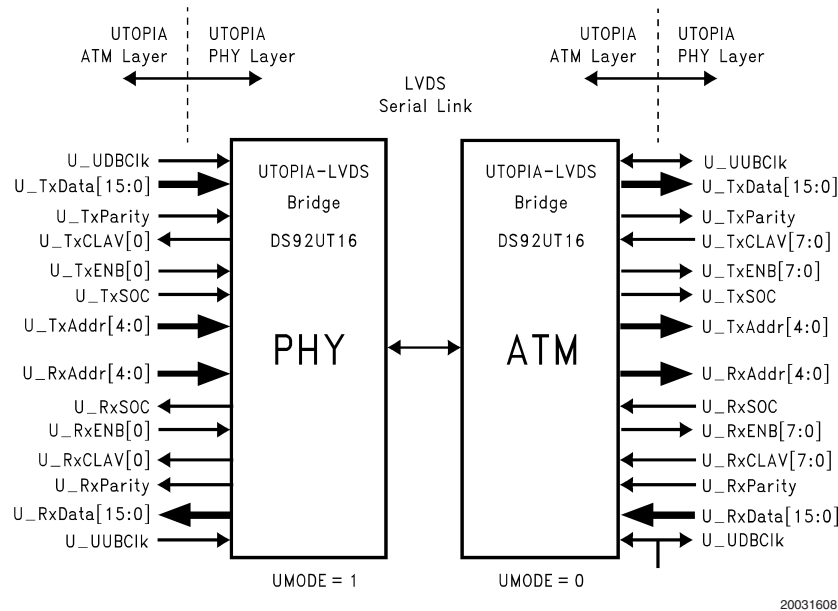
UTOPIA ATM Layer

UTOPIA PHY Layer

LVDS Serial Link

UTOPIA ATM Layer

UTOPIA PHY Layer

U_UDBClk
U_TxData[15:0]
U_TxParity
U_TxCLAV[0]
U_TxENB[0]
U_TxSOC
U_TxAddr[4:0]
U_RxAddr[4:0]
U_RxSOC
U_RxENB[0]
U_RxCLAV[0]
U_RxParity
U_RxData[15:0]
U_UUBClk

UTOPIA-LVDS Bridge DS92UT16

PHY

UMODE = 1

UTOPIA-LVDS Bridge DS92UT16

ATM

UMODE = 0

U_UUBClk
U_TxData[15:0]
U_TxParity
U_TxCLAV[7:0]
U_TxENB[7:0]
U_TxSOC
U_TxAddr[4:0]
U_RxAddr[4:0]
U_RxSOC
U_RxENB[7:0]
U_RxCLAV[7:0]
U_RxParity
U_RxData[15:0]
U_UDBClk

20031608